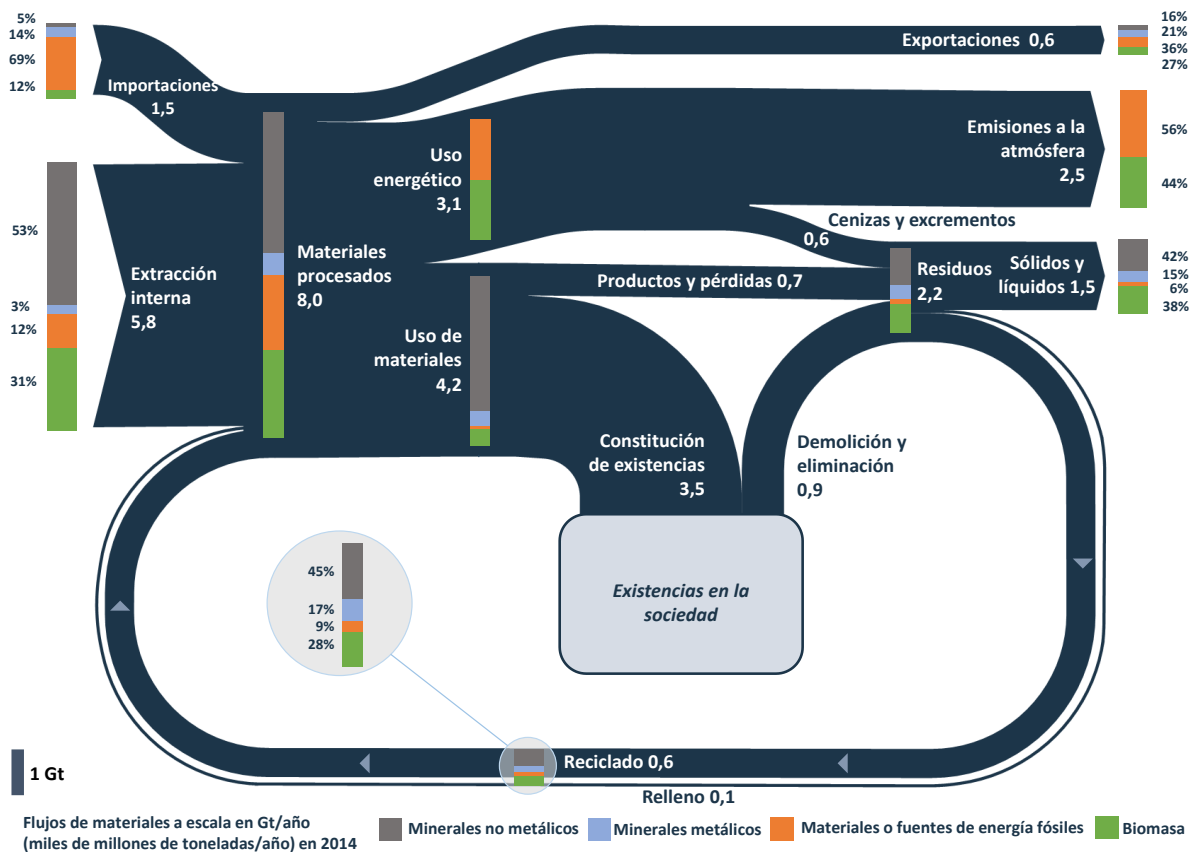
5%
14%
69%
12%

Importaciones 1,5

Exportaciones 0,6

16%
21%
36%
27%

53%
3%
12%
31%

Extracción interna 5,8

Materiales procesados 8,0

Uso energético 3,1

Emisiones a la atmósfera 2,5

56%
44%

Cenizas y excrementos 0,6

Residuos 2,2

Sólidos y líquidos 1,5

42%
15%
6%
38%

Productos y pérdidas 0,7

Uso de materiales 4,2

Constitución de existencias 3,5

Demolición y eliminación 0,9

Existencias en la sociedad

45%
17%
9%
28%

Reciclado 0,6

Relleno 0,1

1 Gt

Flujos de materiales a escala en Gt/año (miles de millones de toneladas/año) en 2014

Minerales no metálicos
Minerales metálicos
Materiales o fuentes de energía fósiles
Biomasa